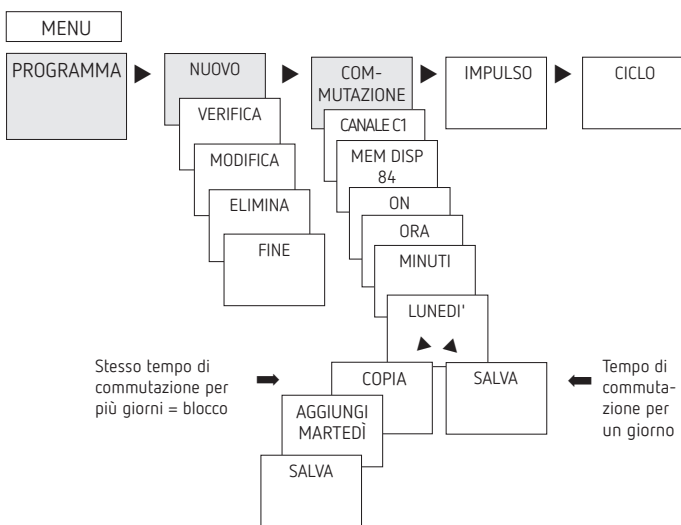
MENU

PROGRAMMA

NUOVO

VERIFICA

MODIFICA

ELIMINA

FINE

COM-MUTAZIONE

CANALE C1

MEM DISP 84

ON

ORA

MINUTI

LUNEDI'

IMPULSO

CICLO

Stesso tempo di commutazione per più giorni = blocco

COPIA

SALVA

Tempo di commutazione per un giorno

AGGIUNGI MARTEDÌ

SALVA